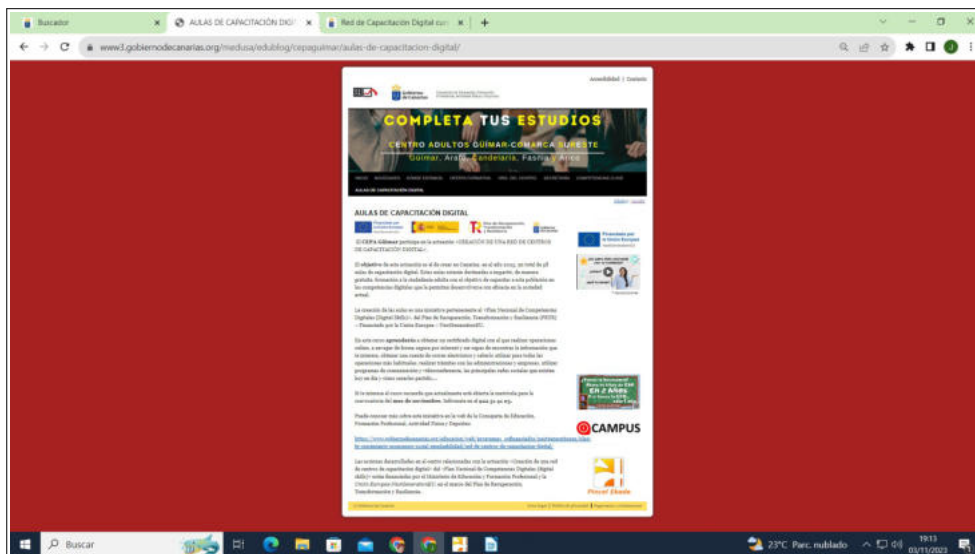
Buscador
AULAS DE CAPACITACIÓN DIGIT
Red de Capacitación Digital
www3.gobiernodecanarias.org/medusa/edublog/cepaguimar/aulas-de-capacitacion-digital/

Accesibilidad | Contacto

COMPLETA TUS ESTUDIOS
CENTRO ADULTOS GÜÍMAR-COMARCA SURESTE
Güímar, Arafo, Candelaria, Fasnia y Arico

AULAS DE CAPACITACIÓN DIGITAL

AULAS DE CAPACITACIÓN DIGITAL

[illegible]

CAMPUS

Buscar
23°C Parc. nublado
19:13
03/11/2023